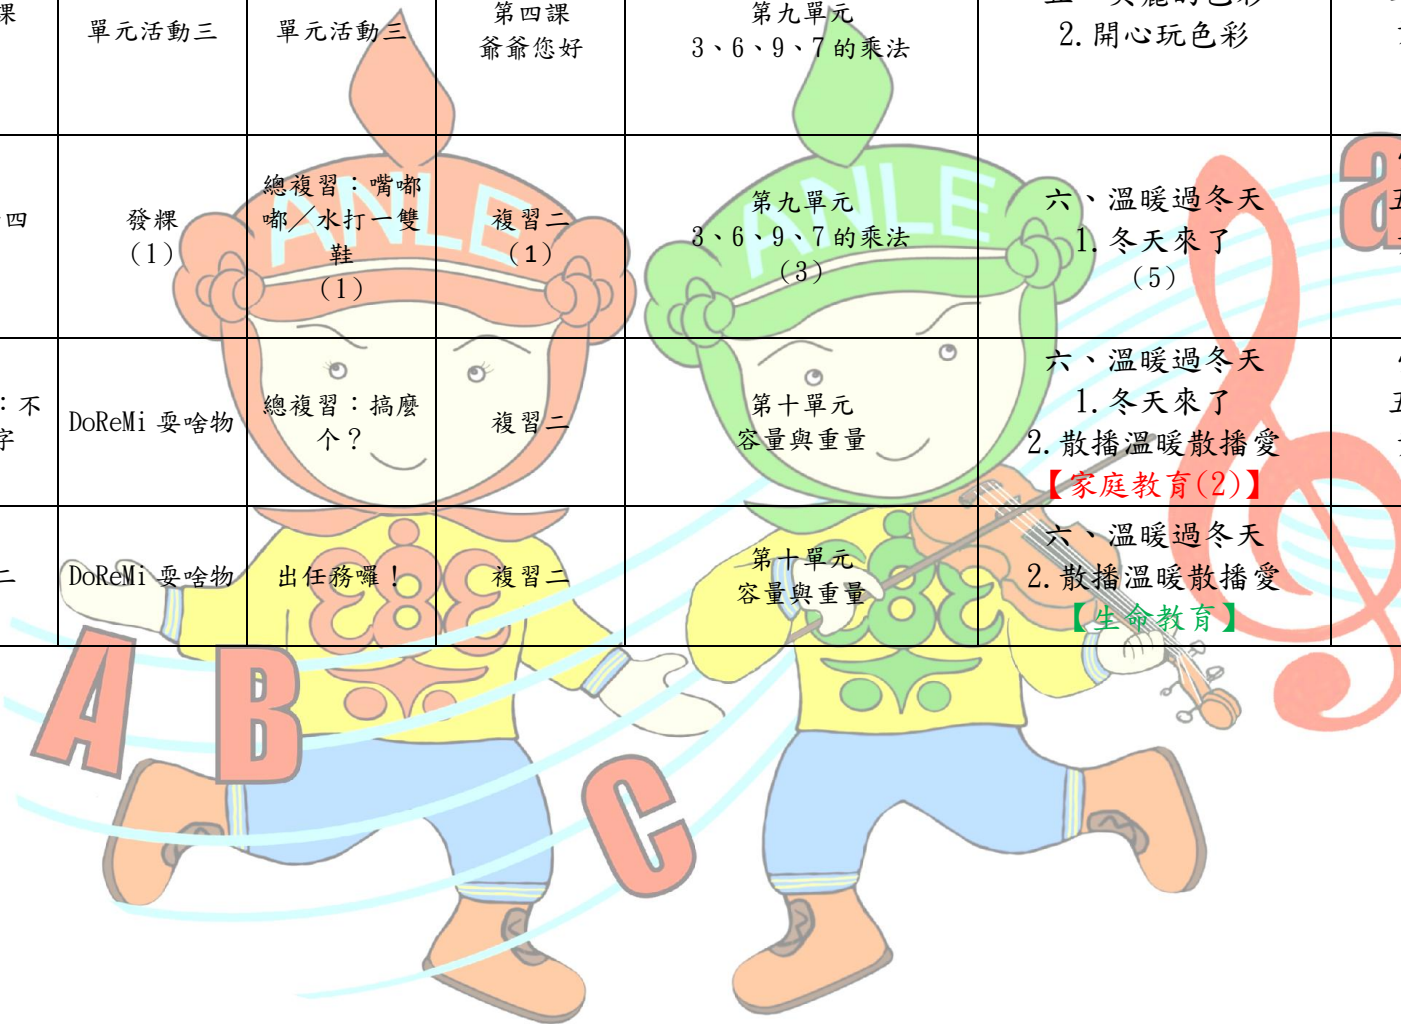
| 課 | 單元活動三 | 單元活動三 | 第四課 爺爺您好 | 第九單元 3、6、9、7的乘法 | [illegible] 2. 開心玩色彩 | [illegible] |
|---|---|---|---|---|---|---|
| 四 | 發粿 (1) | 總複習：嘴嘟嘟／水打一雙鞋 (1) | 複習二 (1) | 第九單元 3、6、9、7的乘法 (3) | 六、溫暖過冬天 1. 冬天來了 (5) | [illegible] |
| ：不 字 | DoReMi 耍啥物 | 總複習：搞麼个？ | 複習二 | 第十單元 容量與重量 | 六、溫暖過冬天 1. 冬天來了 2. 散播溫暖散播愛 【家庭教育(2)】 | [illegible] |
| 二 | DoReMi 耍啥物 | 出任務囉！ | 複習二 | 第十單元 容量與重量 | 六、溫暖過冬天 2. 散播溫暖散播愛 【生命教育】 | |

ANLE

A B C